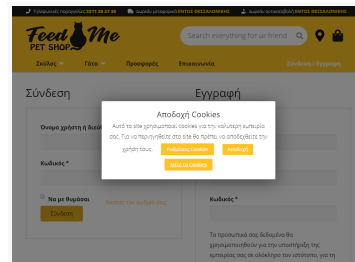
Τηλεφωνική παραγγελία 2311 28 27 39 Δωρεάν μεταφορικά ΕΝΤΟΣ ΘΕΣΣΑΛΟΝΙΚΗΣ Δωρεάν αντικαταβολή ΕΝΤΟΣ ΘΕΣΣΑΛΟΝΙΚΗΣ

Feed Me PET SHOP

Search everything for ur friend

Σκύλος Γάτα Προσφορές Επικοινωνία Σύνδεση / Εγγραφή

Σύνδεση

Όνομα χρήστη ή διεύ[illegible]

Κωδικός *

Να με θυμάσαι

Σύνδεση

Εγγραφή

Κωδικός *

Τα προσωπικά σας δεδομένα θα χρησιμοποιηθούν για την υποστήριξη της εμπειρίας σας σε ολόκληρο τον ιστότοπο, για τη

Αποδοχή Cookies

Αυτό το site χρησιμοποιεί cookies για την καλύτερη εμπειρία σας. Για να περιηγηθείτε στο site θα πρέπει να αποδεχθείτε την χρήση τους.

Ρυθμίσεις Cookies Αποδοχή

Δείτε τα Cookies